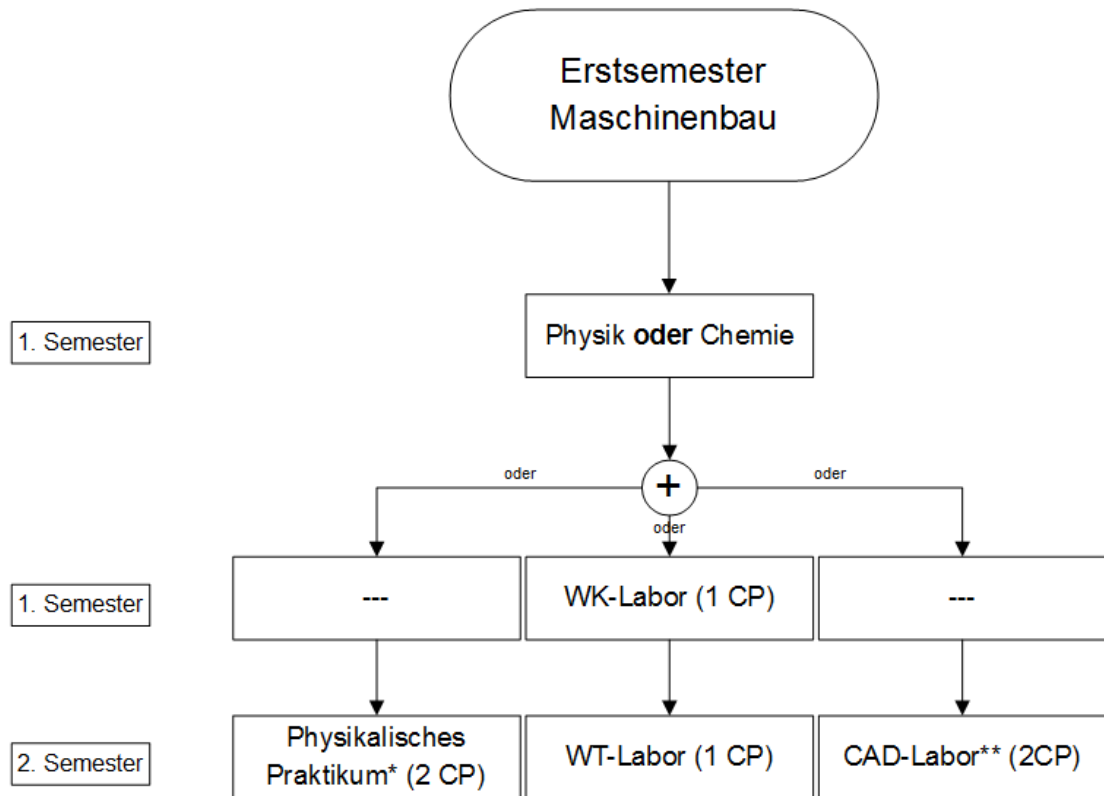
Erstsemester Maschinenbau

1. Semester

Physik **oder** Chemie

oder

+

oder

oder

1. Semester

---

WK-Labor (1 CP)

---

2. Semester

Physikalisches Praktikum* (2 CP)

WT-Labor (1 CP)

CAD-Labor** (2CP)